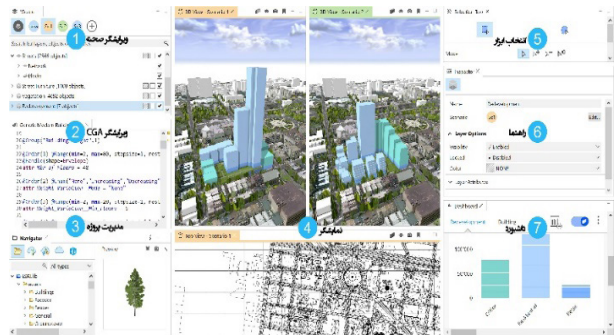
1 ویرایشگر صحنه
2 ویرایشگر CGA
3 مدیریت پروژه
4 نمایشگر
5 انتخاب ابزار
6 راهنما
7 داشبورد

3D View
3D View
2D View

Navigator
Inspector
Dashboard

Name
Domain
Layer Options
Enabled
Enabled
NONE

Residential